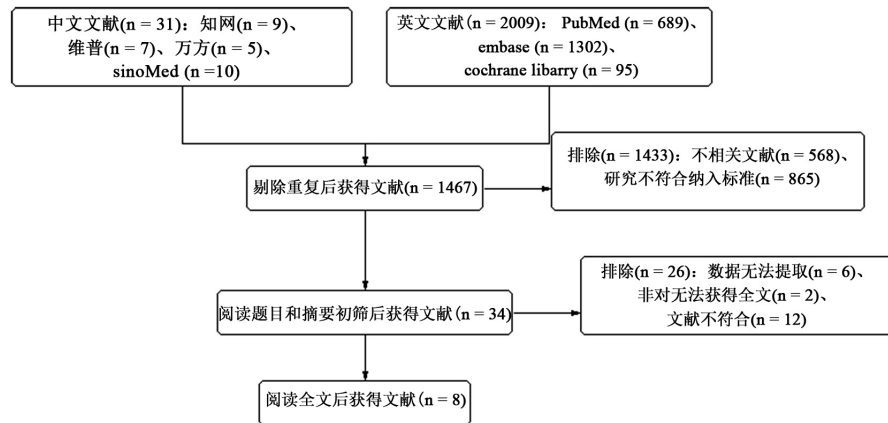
中文文献(n = 31)：知网(n = 9)、维普(n = 7)、万方(n = 5)、sinoMed (n =10)

英文文献(n = 2009)： PubMed (n = 689)、embase (n = 1302)、cochrane libarry (n = 95)

剔除重复后获得文献(n = 1467)

排除(n = 1433)：不相关文献(n = 568)、研究不符合纳入标准(n = 865)

阅读题目和摘要初筛后获得文献(n = 34)

排除(n = 26)：数据无法提取(n = 6)、非对无法获得全文(n = 2)、文献不符合(n = 12)

阅读全文后获得文献(n = 8)